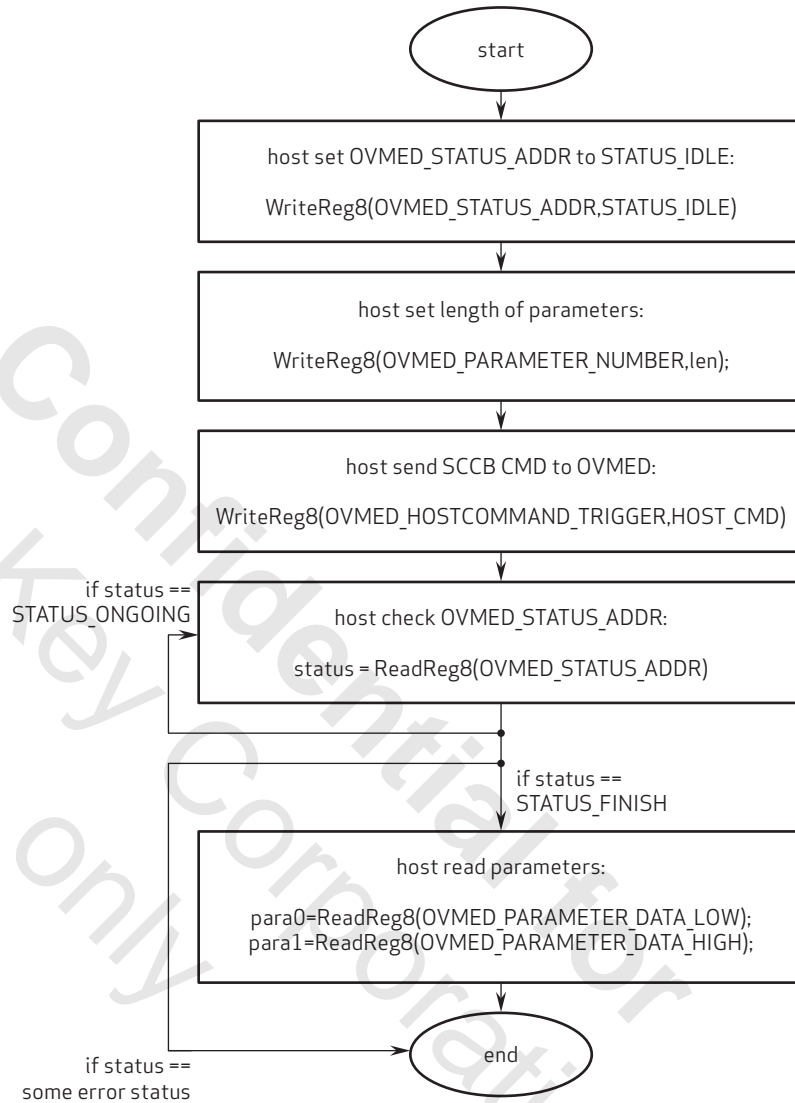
start

host set OVMED_STATUS_ADDR to STATUS_IDLE:

WriteReg8(OVMED_STATUS_ADDR,STATUS_IDLE)

host set length of parameters:

WriteReg8(OVMED_PARAMETER_NUMBER,len);

host send SCCB CMD to OVMED:

WriteReg8(OVMED_HOSTCOMMAND_TRIGGER,HOST_CMD)

if status == STATUS_ONGOING

host check OVMED_STATUS_ADDR:

status = ReadReg8(OVMED_STATUS_ADDR)

if status == STATUS_FINISH

host read parameters:

para0=ReadReg8(OVMED_PARAMETER_DATA_LOW);
para1=ReadReg8(OVMED_PARAMETER_DATA_HIGH);

end

if status == some error status

Confidential for
Key Corporation
only